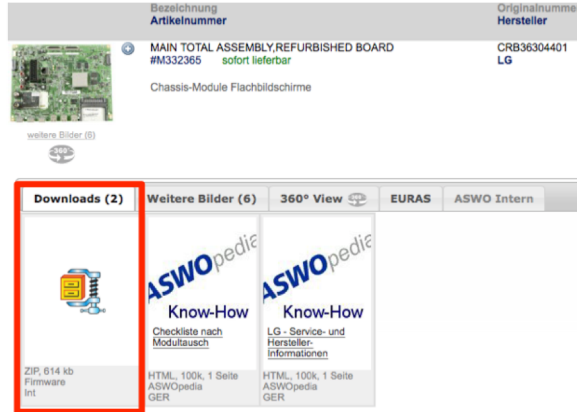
Bezeichnung
Artikelnummer

Originalnumme
Hersteller

MAIN TOTAL ASSEMBLY,REFURBISHED BOARD
#M332365 sofort lieferbar

CRB36304401
LG

Chassis-Module Flachbildschirme

weitere Bilder (6)

360°

Downloads (2)
Weitere Bilder (6)
360° View
EURAS
ASWO Intern

ZIP, 614 kb
Firmware
Int

ASWOpedia
Know-How
Checkliste nach Modultausch

HTML, 100k, 1 Seite
ASWOpedia
GER

ASWOpedia
Know-How
LG - Service- und Hersteller-Informationen

HTML, 100k, 1 Seite
ASWOpedia
GER